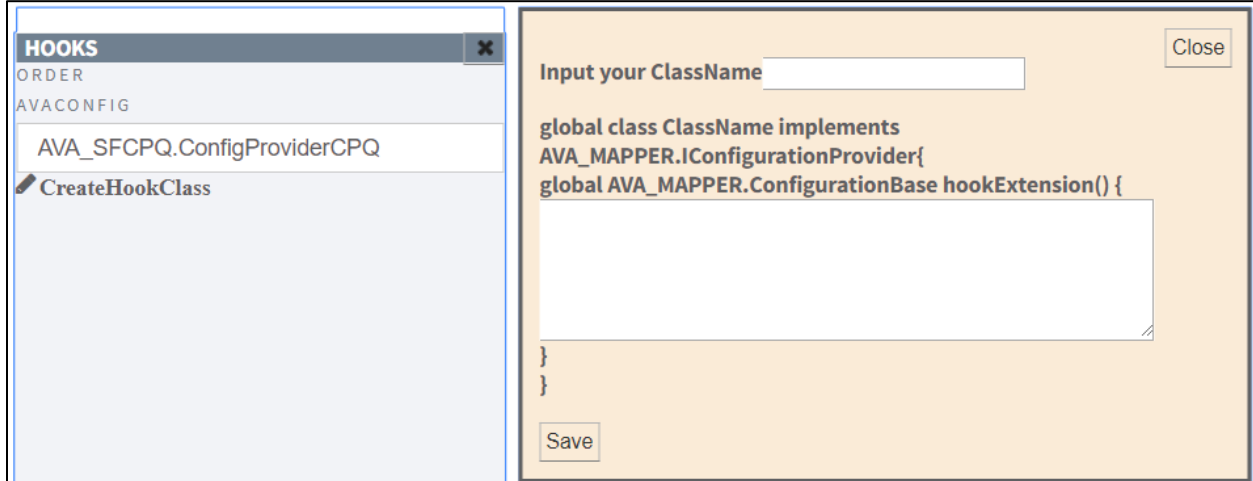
HOOKS
ORDER
AVACONFIG
AVA_SFCPQ.ConfigProviderCPQ
CreateHookClass

Close
Input your ClassName

global class ClassName implements AVA_MAPPER.IConfigurationProvider{
global AVA_MAPPER.ConfigurationBase hookExtension() {

}
}

Save